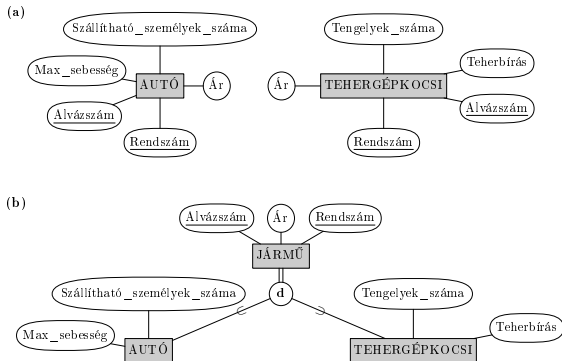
(a)

Szállítható_személyek_száma

Max_sebesség

AUTÓ

Ár

Alvázszám

Rendszám

Tengelyek_száma

Teherbírás

Ár

TEHERGÉPKOCSI

Alvázszám

Rendszám

(b)

Alvázszám

Ár

Rendszám

JÁRMŰ

d

Szállítható_személyek_száma

Tengelyek_száma

Max_sebesség

Teherbírás

AUTÓ

TEHERGÉPKOCSI